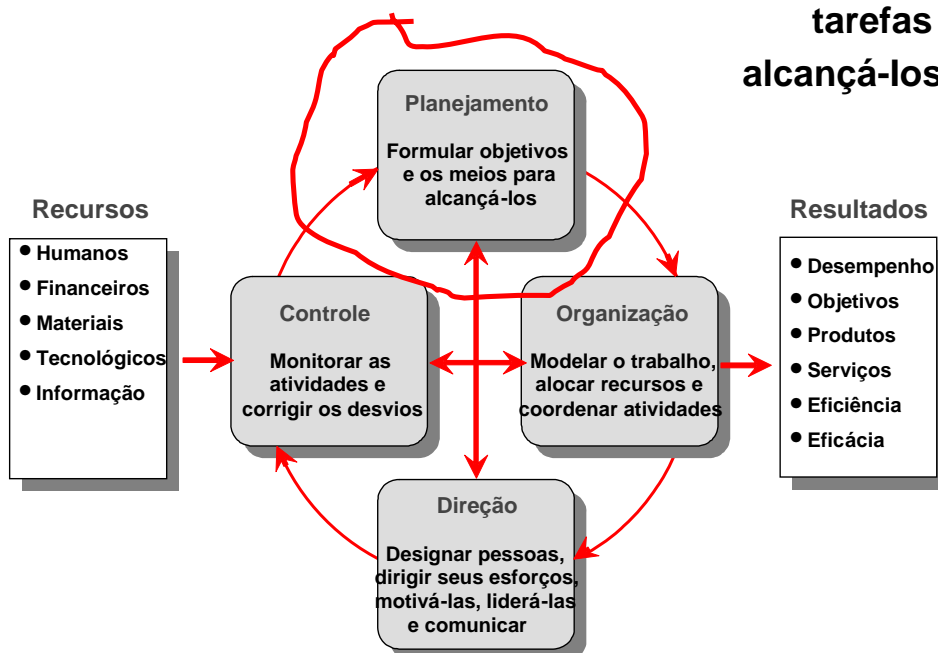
tarefas
alcançá-los

Planejamento

Formular objetivos e os meios para alcançá-los

Recursos

- Humanos
- Financeiros
- Materiais
- Tecnológicos
- Informação

Controle

Monitorar as atividades e corrigir os desvios

Organização

Modelar o trabalho, alocar recursos e coordenar atividades

Resultados

- Desempenho
- Objetivos
- Produtos
- Serviços
- Eficiência
- Eficácia

Direção

Designar pessoas, dirigir seus esforços, motivá-las, liderá-las e comunicar